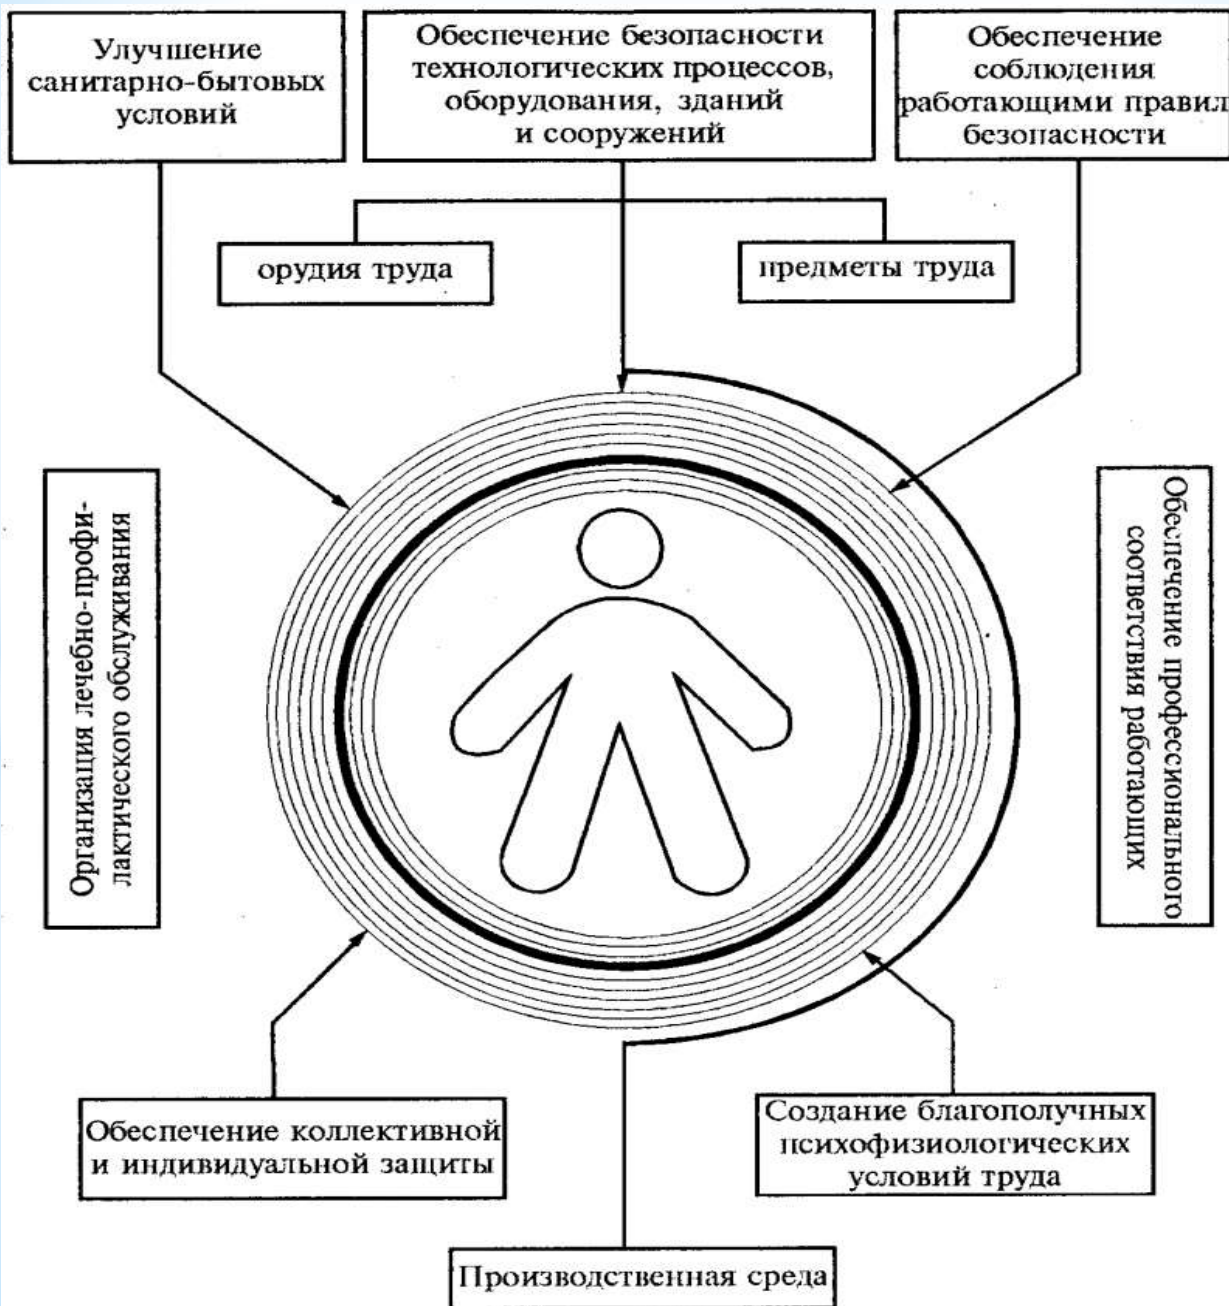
Улучшение санитарно-бытовых условий

Обеспечение безопасности технологических процессов, оборудования, зданий и сооружений

Обеспечение соблюдения работающими правил безопасности

орудия труда

предметы труда

Организация лечебно-профилактического обслуживания

Обеспечение профессионального соответствия работающих

Обеспечение коллективной и индивидуальной защиты

Создание благополучных психофизиологических условий труда

Производственная среда